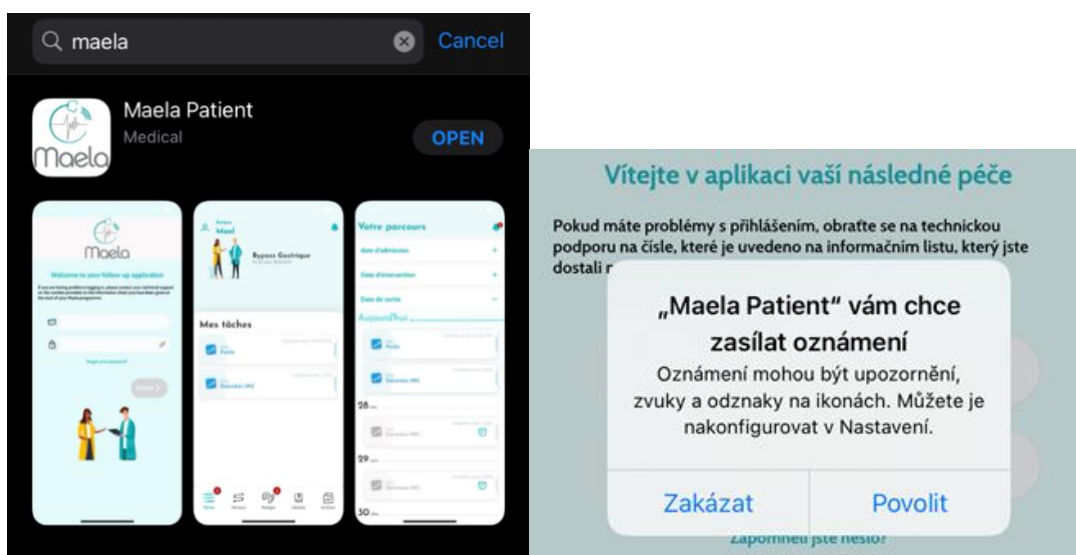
maela

Cancel

Maela Patient

Medical

OPEN

Maela

Maela

Welcome to your follow-up application

Mes tâches

Votre parcours

Date d'admission

Date d'intervention

Date de sortie

Aujourd'hui

28

29

30

Vítejte v aplikaci vaší následné péče

Pokud máte problémy s přihlášením, obraťte se na technickou podporu na čísle, které je uvedeno na informačním listu, který jste dostali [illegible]

„Maela Patient" vám chce zasílat oznámení

Oznámení mohou být upozornění, zvuky a odznaky na ikonách. Můžete je nakonfigurovat v Nastavení.

Zakázat

Povolit

Zapomněli jste něco?